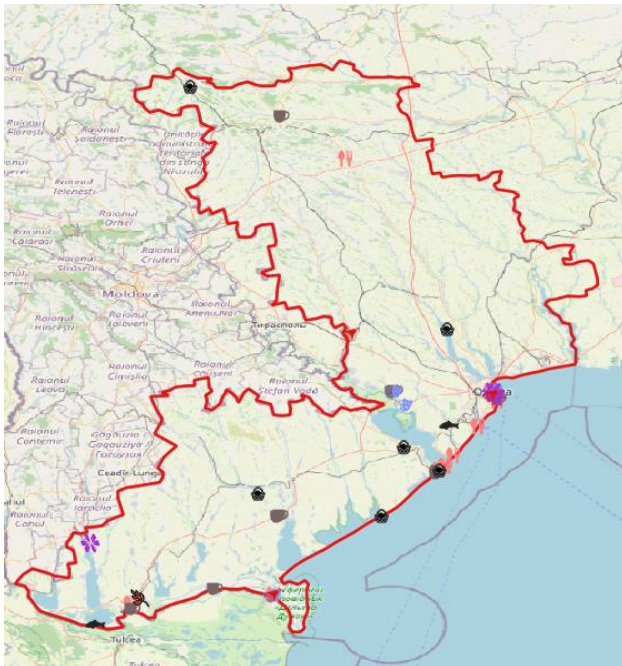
Raionul Soroca
Raionul Florești
Raionul Șoldănești
Raionul Rezina
Unitățile administrativ-teritoriale din Stânga Nistrului
Raionul Telenești
Raionul Orhei
Raionul Călărași
Raionul Criuleni
Raionul Strășeni
Moldova
Raionul Anenii Noi
Raionul Hîncești
Raionul Ialoveni
Tiraspol
Raionul Căușeni
Raionul Cimișlia
Raionul Ștefan Vodă
Raionul Leova
Raionul Basarabeasca
Raionul Cantemir
Găgăuzia
Raionul Taraclia
Ceadîr-Lunga
Raionul Cahul
Одеса
Tulcea
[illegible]